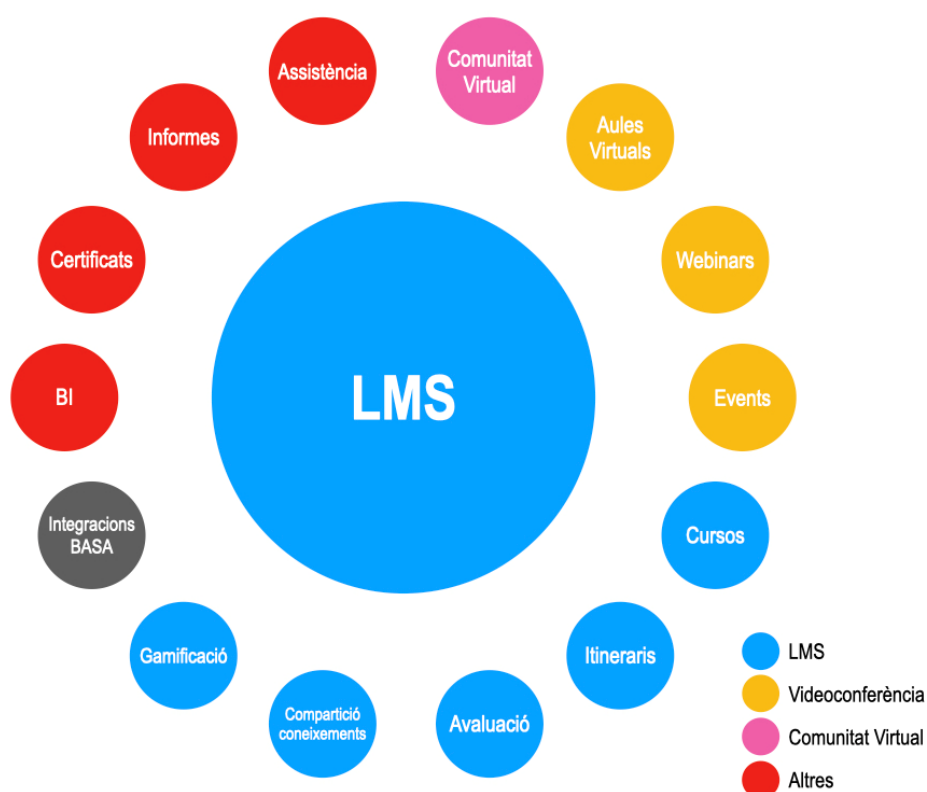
LMS

Comunitat Virtual

Aules Virtuals

Webinars

Events

Cursos

Itineraris

Avaluació

Compartició coneixements

Gamificació

Integracions BASA

BI

Certificats

Informes

Assistència

LMS
Videoconferència
Comunitat Virtual
Altres